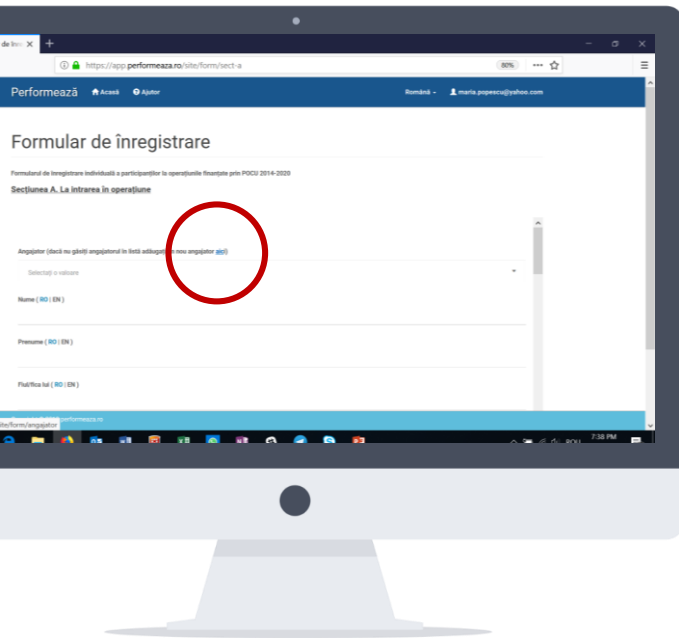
de Inre ×
https://app.performeaza.ro/site/form/sect-a
80%
Performează Acasă Ajutor Română maria.popescu@yahoo.com

Formular de înregistrare

Formularul de înregistrare individuală a participanților la operațiunile finanțate prin POCU 2014-2020

Secțiunea A. La intrarea în operațiune

Angajator (dacă nu găsiți angajatorul în listă adăugați un nou angajator aici)
Selectați o valoare

Nume ( RO | EN )

Prenume ( RO | EN )

Fiul/fiica lui ( RO | EN )

performeaza.ro
site/form/angajator
7:38 PM
ROU